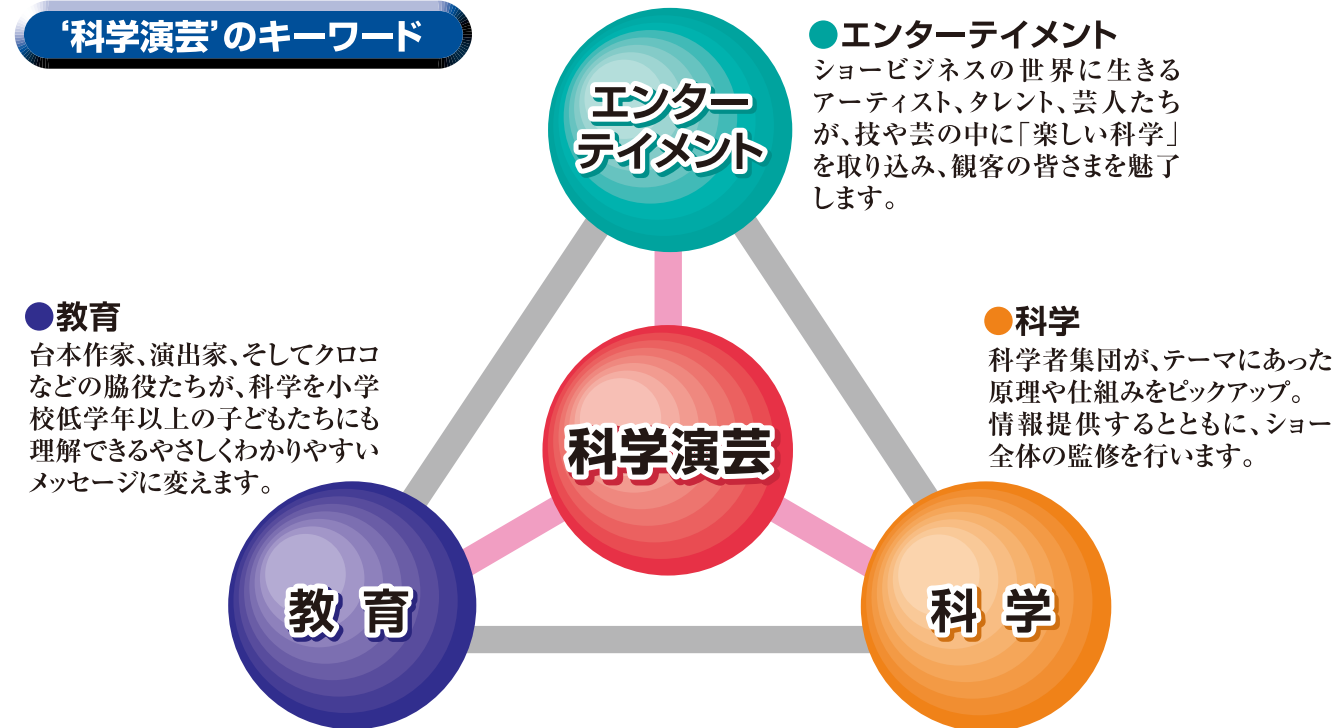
‘科学演芸’のキーワード

エンターテイメント

●エンターテイメント
ショービジネスの世界に生きるアーティスト、タレント、芸人たちが、技や芸の中に「楽しい科学」を取り込み、観客の皆さまを魅了します。

●教育
台本作家、演出家、そしてクロコなどの脇役たちが、科学を小学校低学年以上の子どもたちにも理解できるやさしくわかりやすいメッセージに変えます。

科学演芸

●科学
科学者集団が、テーマにあった原理や仕組みをピックアップ。情報提供するとともに、ショー全体の監修を行います。

教育

科学